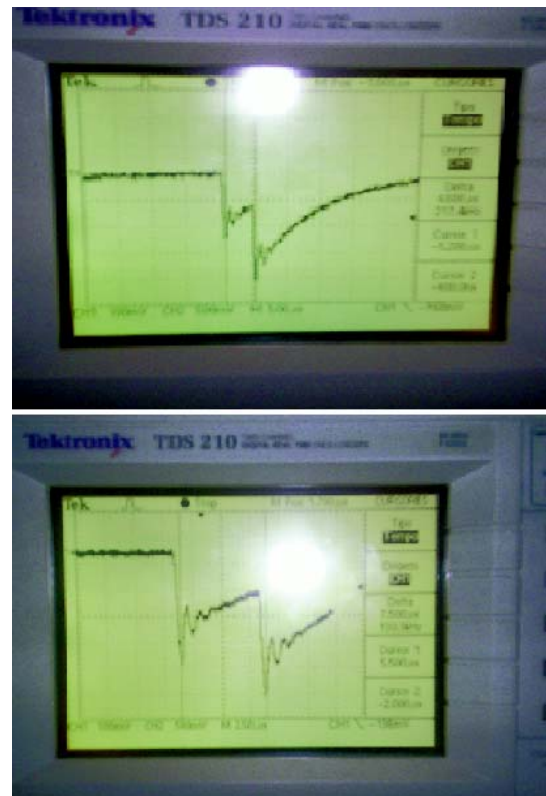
Tektronix TDS 210

Tek

CURSORES

Tipo

Tiempo

Origen

CH1

Delta

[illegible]

Cursor 1

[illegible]

Cursor 2

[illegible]

CH1 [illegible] CH2 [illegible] M 5.00μs

CH1 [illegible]

Tektronix TDS 210

Tek

Trig'd

M Pos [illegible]

CURSORES

Tipo

Tiempo

Origen

CH1

Delta

7.500μs

133.3kHz

Cursor 1

5.500μs

Cursor 2

-2.000μs

CH1 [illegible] CH2 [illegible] M 2.50μs

CH1 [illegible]